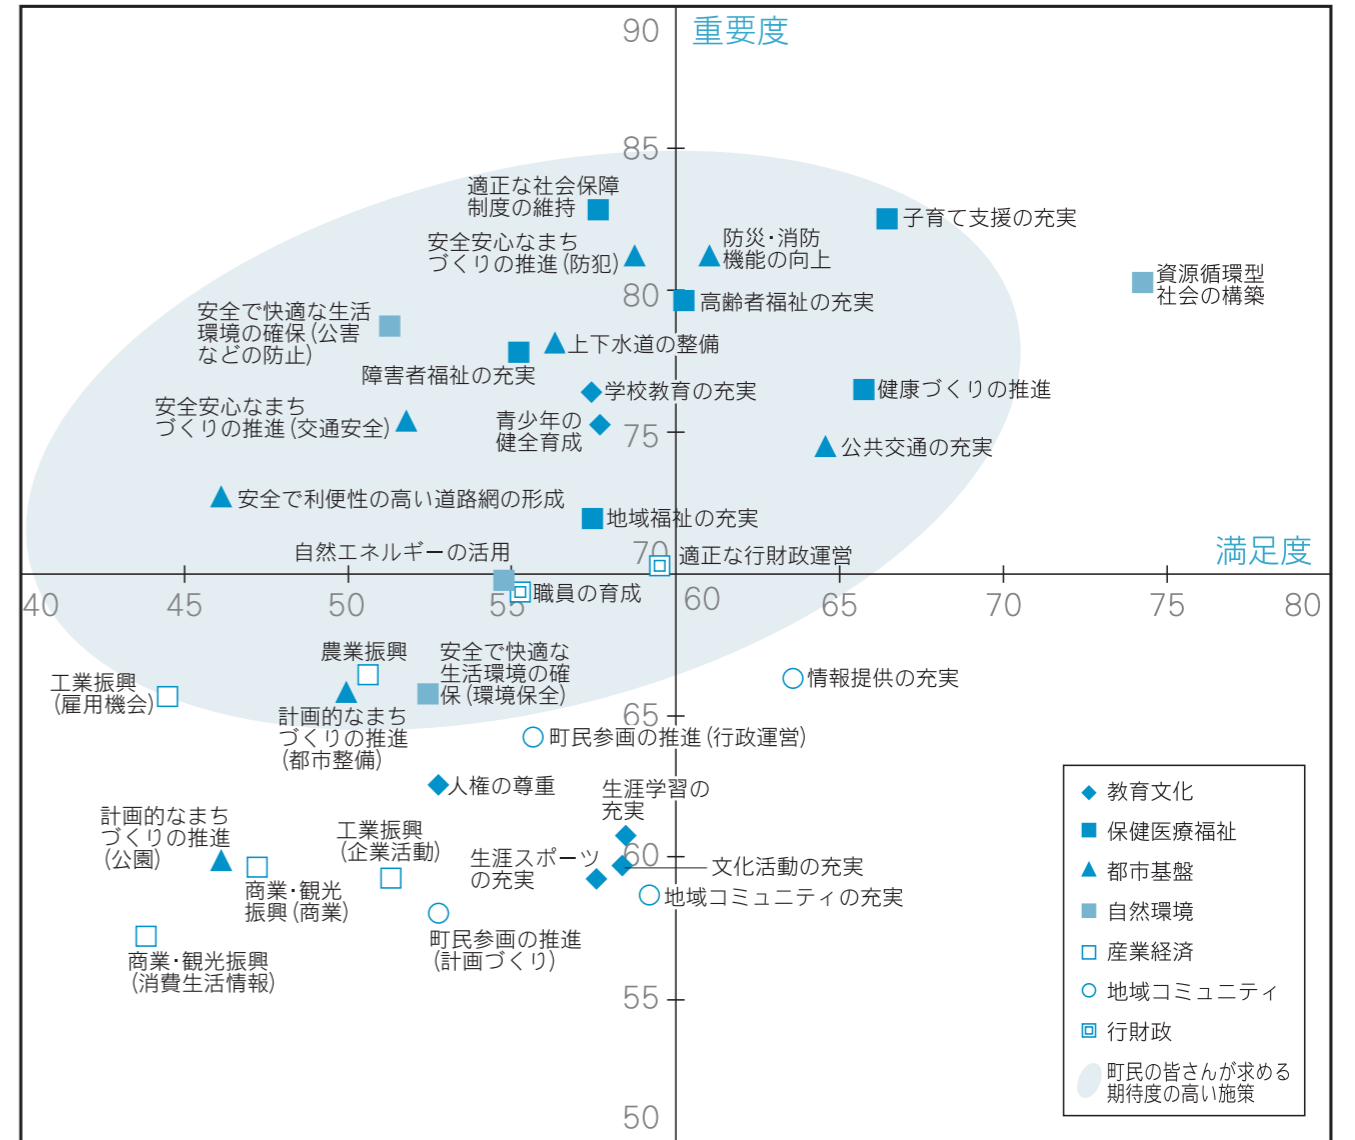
90 重要度

85

適正な社会保障制度の維持

子育て支援の充実

安全安心なまちづくりの推進(防犯)

防災・消防機能の向上

資源循環型社会の構築

80

高齢者福祉の充実

安全で快適な生活環境の確保(公害などの防止)

上下水道の整備

障害者福祉の充実

学校教育の充実

健康づくりの推進

安全安心なまちづくりの推進(交通安全)

青少年の健全育成

75

公共交通の充実

安全で利便性の高い道路網の形成

地域福祉の充実

自然エネルギーの活用

70 適正な行財政運営

満足度

40 45 50 55 60 65 70 75 80

職員の育成

農業振興

安全で快適な生活環境の確保(環境保全)

情報提供の充実

工業振興(雇用機会)

計画的なまちづくりの推進(都市整備)

65

町民参画の推進(行政運営)

人権の尊重

生涯学習の充実

計画的なまちづくりの推進(公園)

工業振興(企業活動)

生涯スポーツの充実

60

文化活動の充実

商業・観光振興(商業)

地域コミュニティの充実

町民参画の推進(計画づくり)

商業・観光振興(消費生活情報)

55

50

教育文化
保健医療福祉
都市基盤
自然環境
産業経済
地域コミュニティ
行財政
町民の皆さんが求める期待度の高い施策